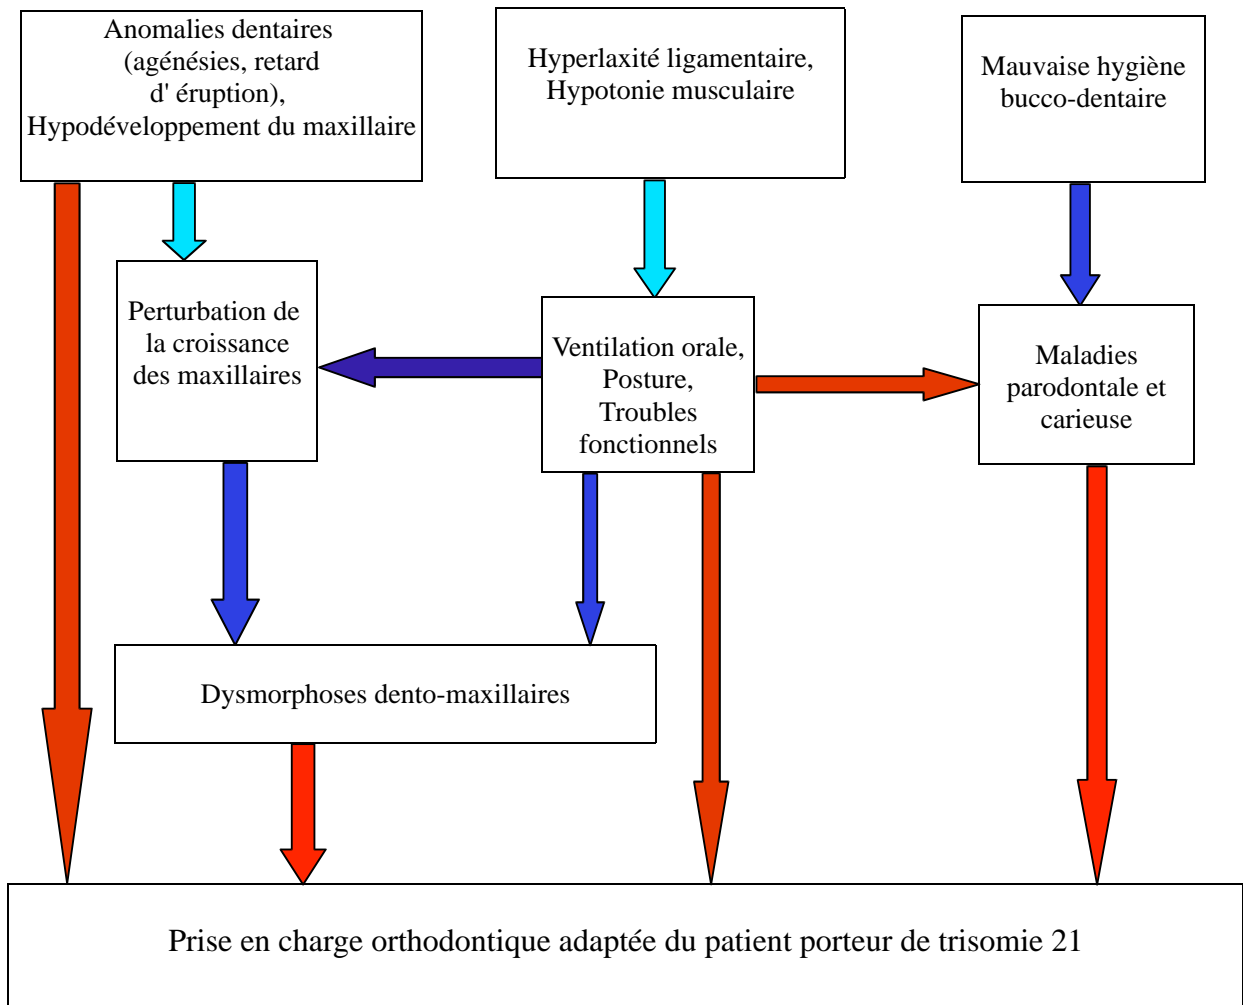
Anomalies dentaires (agénésies, retard d' éruption), Hypodéveloppement du maxillaire

Hyperlaxité ligamentaire, Hypotonie musculaire

Mauvaise hygiène bucco-dentaire

Perturbation de la croissance des maxillaires

Ventilation orale, Posture, Troubles fonctionnels

Maladies parodontale et carieuse

Dysmorphoses dento-maxillaires

Prise en charge orthodontique adaptée du patient porteur de trisomie 21